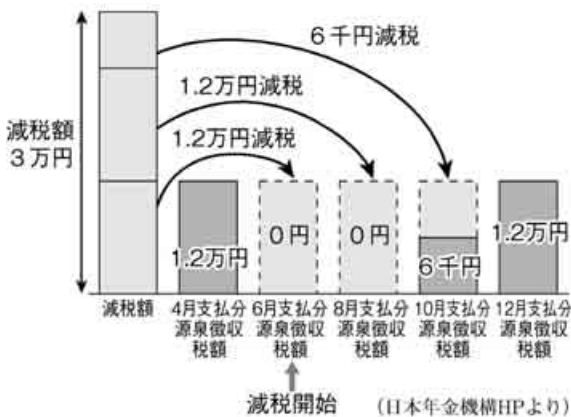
6千円減税

1.2万円減税

1.2万円減税

減税額
3万円

1.2万円

0円

0円

6千円

1.2万円

減税額

4月支払分
源泉徴収
税額

6月支払分
源泉徴収
税額

8月支払分
源泉徴収
税額

10月支払分
源泉徴収
税額

12月支払分
源泉徴収
税額

減税開始

（日本年金機構HPより）